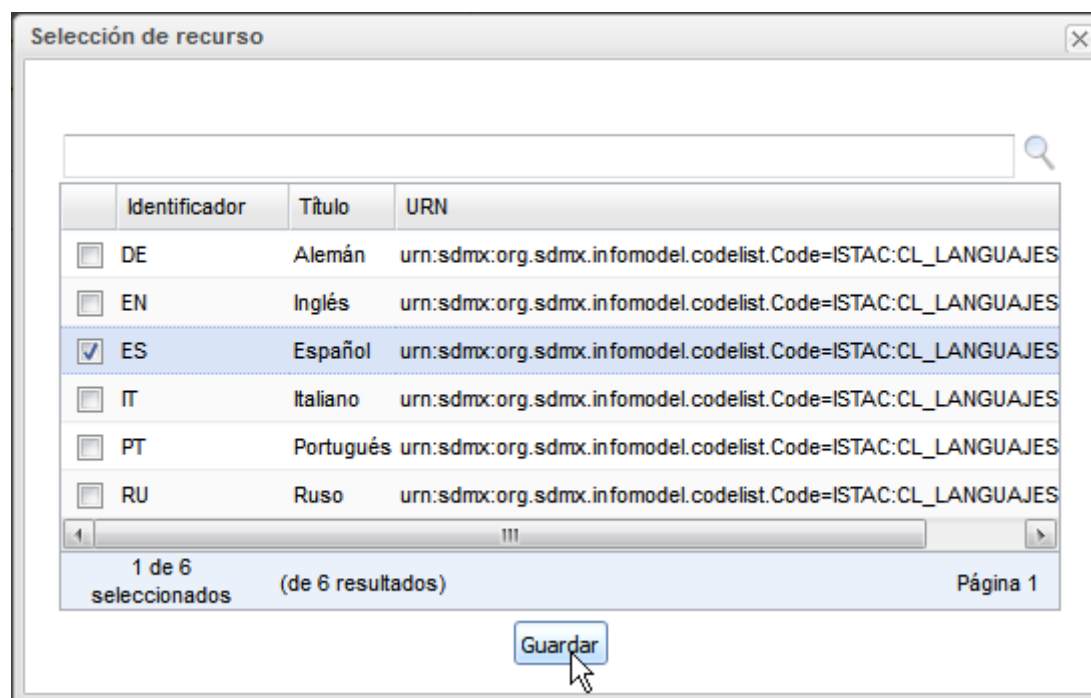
Selección de recurso

| | Identificador | Título | URN |
|---|---|---|---|
| ☐ | DE | Alemán | urn:sdmx:org.sdmx.infomodel.codelist.Code=ISTAC:CL_LANGUAJES |
| ☐ | EN | Inglés | urn:sdmx:org.sdmx.infomodel.codelist.Code=ISTAC:CL_LANGUAJES |
| ☑ | ES | Español | urn:sdmx:org.sdmx.infomodel.codelist.Code=ISTAC:CL_LANGUAJES |
| ☐ | IT | Italiano | urn:sdmx:org.sdmx.infomodel.codelist.Code=ISTAC:CL_LANGUAJES |
| ☐ | PT | Portugués | urn:sdmx:org.sdmx.infomodel.codelist.Code=ISTAC:CL_LANGUAJES |
| ☐ | RU | Ruso | urn:sdmx:org.sdmx.infomodel.codelist.Code=ISTAC:CL_LANGUAJES |

1 de 6 seleccionados (de 6 resultados) Página 1

Guardar